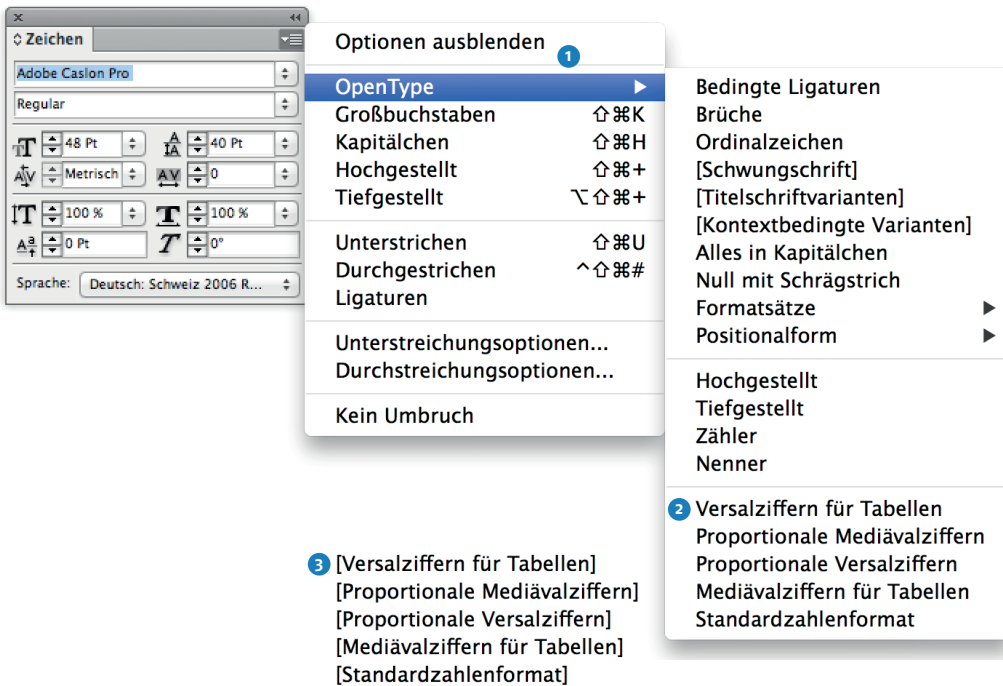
Zeichen

Adobe Caslon Pro
Regular
48 Pt
40 Pt
Metrisch
0
100 %
100 %
0 Pt
0°
Sprache: Deutsch: Schweiz 2006 R...

Optionen ausblenden
1
OpenType
Großbuchstaben ⇧⌘K
Kapitälchen ⇧⌘H
Hochgestellt ⇧⌘+
Tiefgestellt ⌥⇧⌘+
Unterstrichen ⇧⌘U
Durchgestrichen ^⇧⌘#
Ligaturen
Unterstreichungsoptionen...
Durchstreichungsoptionen...
Kein Umbruch

Bedingte Ligaturen
Brüche
Ordinalzeichen
[Schwungschrift]
[Titelschriftvarianten]
[Kontextbedingte Varianten]
Alles in Kapitälchen
Null mit Schrägstrich
Formatsätze
Positionalform
Hochgestellt
Tiefgestellt
Zähler
Nenner
2 Versalziffern für Tabellen
Proportionale Mediävalziffern
Proportionale Versalziffern
Mediävalziffern für Tabellen
Standardzahlenformat

3 [Versalziffern für Tabellen]
[Proportionale Mediävalziffern]
[Proportionale Versalziffern]
[Mediävalziffern für Tabellen]
[Standardzahlenformat]